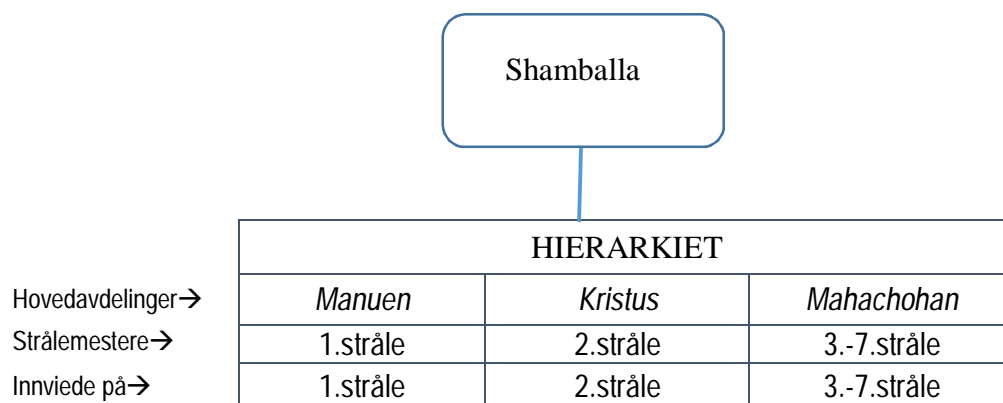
Shamballa

|  | HIERARKIET | | |
|---|---|---|---|
| Hovedavdelinger→ | *Manuen* | *Kristus* | *Mahachohan* |
| Strålemestere→ | 1.stråle | 2.stråle | 3.-7.stråle |
| Innviede på→ | 1.stråle | 2.stråle | 3.-7.stråle |